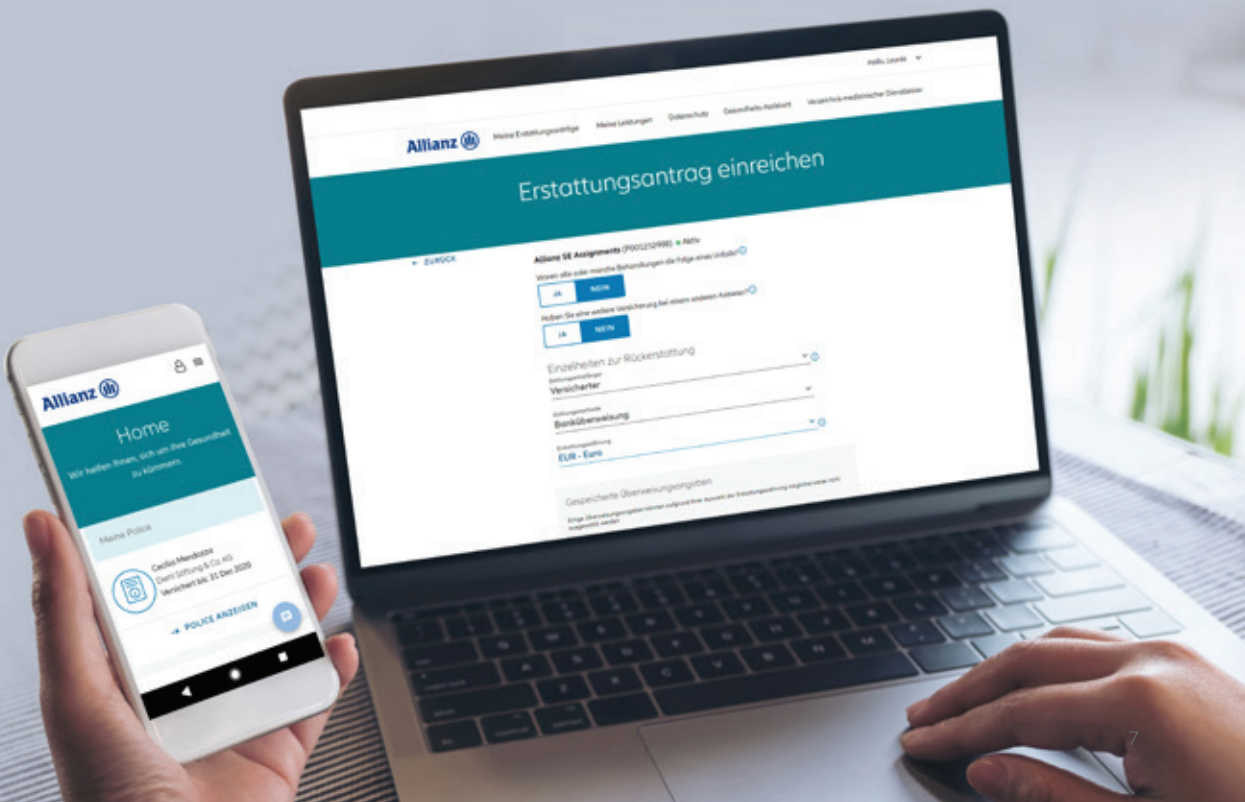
Hallo, Leonie

Allianz

Meine Erstattungsanträge Meine Leistungen Datenschutz Gesundheits-Assistent Verzeichnis medizinischer Dienstleister

Erstattungsantrag einreichen

← ZURÜCK

Allianz SE Assignments (P0012321988) • Aktiv

Waren alle oder manche Behandlungen die Folge eines Unfalls?

JA NEIN

Haben Sie eine weitere Versicherung bei einem anderen Anbieter?

JA NEIN

Einzelheiten zur Rückerstattung

Zahlungsempfänger
Versicherter

Zahlungsmethode
Banküberweisung

Erstattungswährung
EUR - Euro

Gespeicherte Überweisungsangaben

Einige Überweisungsangaben können aufgrund Ihrer Auswahl der Erstattungswährung möglicherweise nicht ausgewählt werden

Allianz

Home

Wir helfen Ihnen, sich um Ihre Gesundheit zu kümmern.

Meine Police

Cecilia Mendoza
Diehl Stiftung & Co. KG
Versichert bis: 31 Dec 2020

→ POLICE ANZEIGEN

7